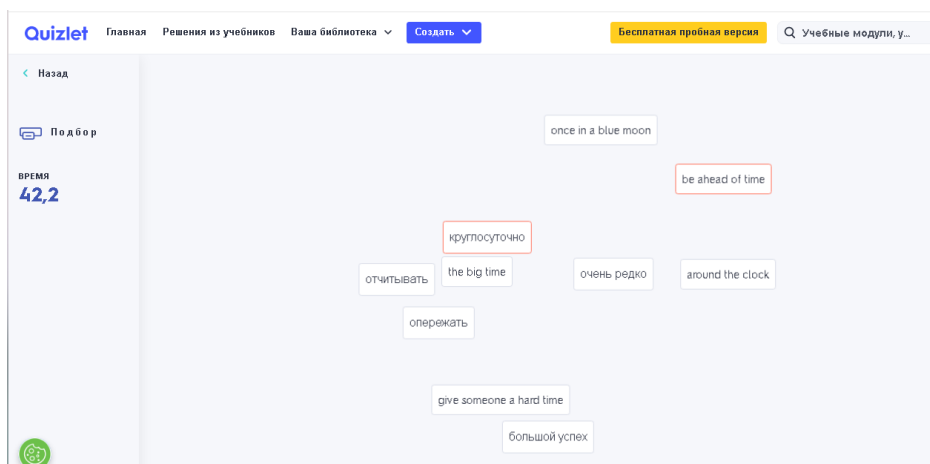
Quizlet Главная Решения из учебников Ваша библиотека Создать

Бесплатная пробная версия

Учебные модули, у...

Назад

Подбор

ВРЕМЯ
42,2

once in a blue moon

be ahead of time

круглосуточно

отчитывать

the big time

очень редко

around the clock

опережать

give someone a hard time

большой успех